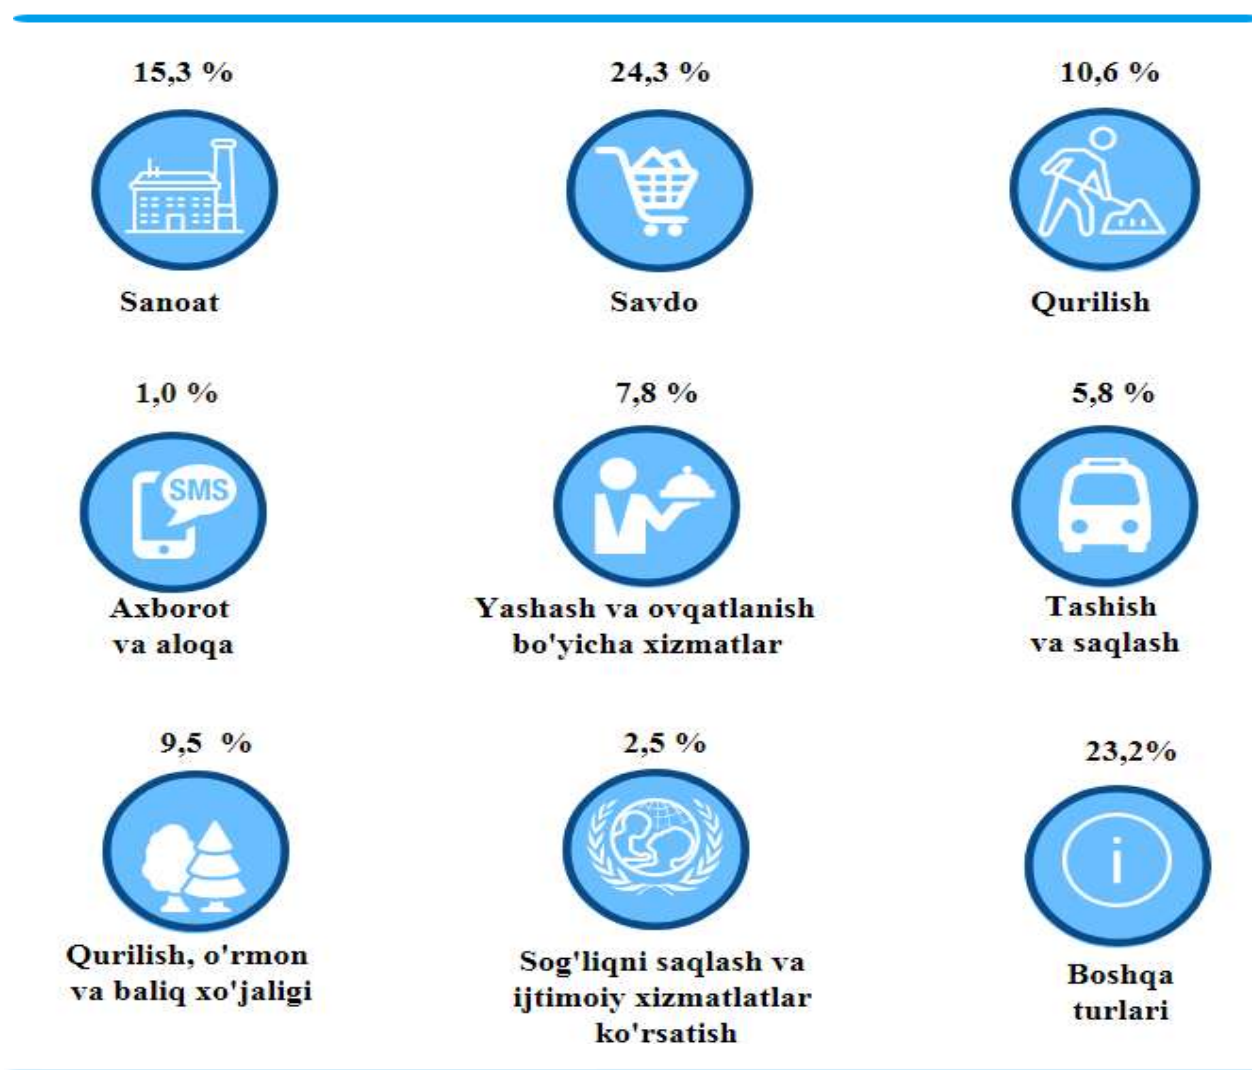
15,3 %

Sanoat

24,3 %

Savdo

10,6 %

Qurilish

1,0 %

SMS

Axborot va aloqa

7,8 %

Yashash va ovqatlanish bo'yicha xizmatlar

5,8 %

Tashish va saqlash

9,5 %

Qurilish, o'rmon va baliq xo'jaligi

2,5 %

Sog'liqni saqlash va ijtimoiy xizmatlatlar ko'rsatish

23,2%

i

Boshqa turlari